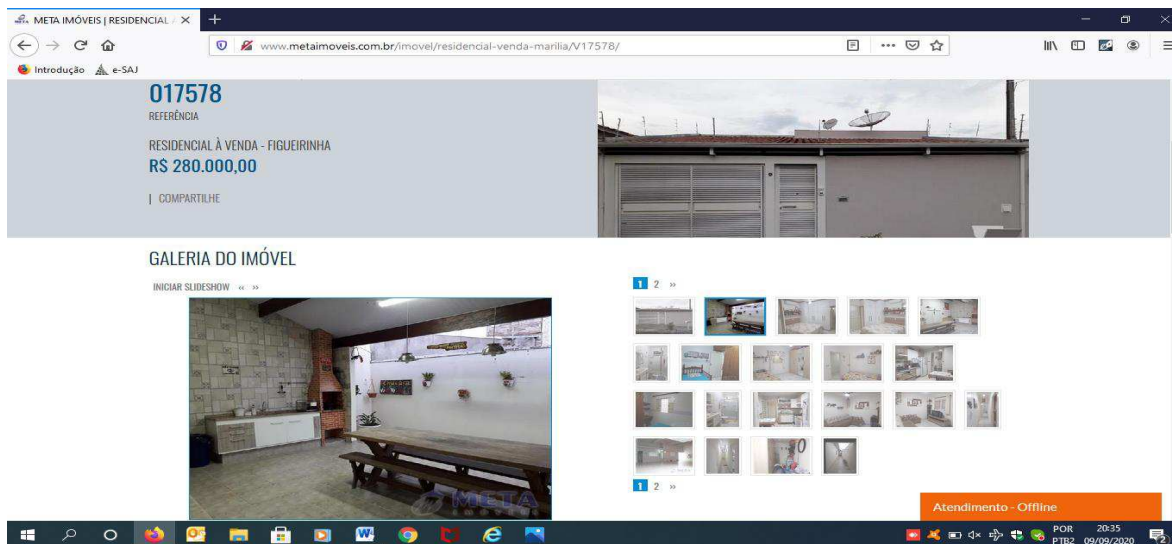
META IMÓVEIS | RESIDENCIAL / ×

www.metaimoveis.com.br/imovel/residencial-venda-marilia/V17578/

Introdução e-SAJ

017578
REFERÊNCIA

RESIDENCIAL À VENDA - FIGUEIRINHA
R$ 280.000,00

| COMPARTILHE

GALERIA DO IMÓVEL

INICIAR SLIDESHOW « »

1 2 »

1 2 »

Atendimento - Offline

POR PTB2 20:35 09/09/2020